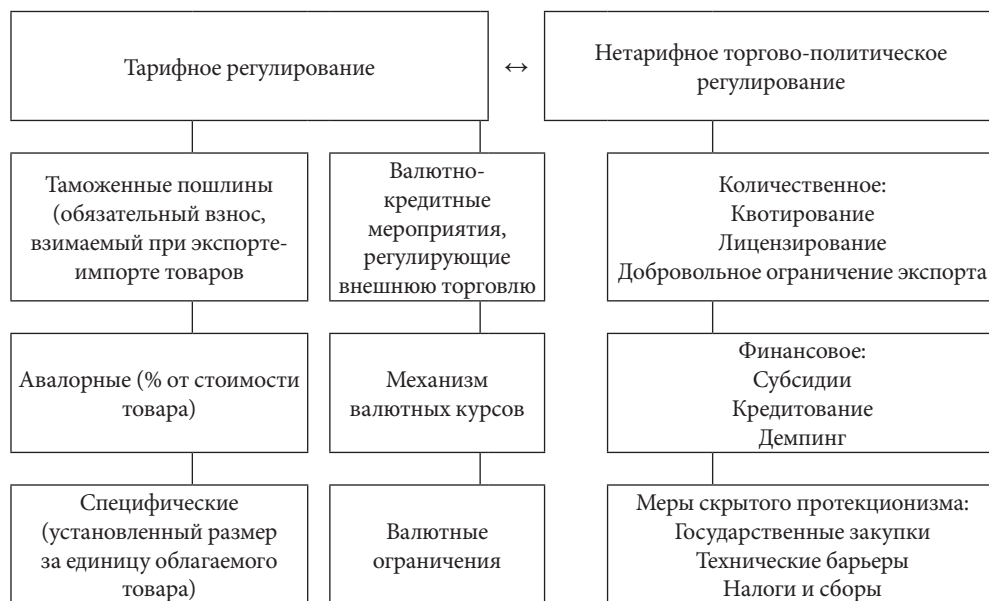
Тарифное регулирование

↔

Нетарифное торгово-политическое регулирование

Таможенные пошлины (обязательный взнос, взимаемый при экспорте-импорте товаров

Валютно-кредитные мероприятия, регулирующие внешнюю торговлю

Количественное:
Квотирование
Лицензирование
Добровольное ограничение экспорта

Авалорные (% от стоимости товара)

Механизм валютных курсов

Финансовое:
Субсидии
Кредитование
Демпинг

Специфические (установленный размер за единицу облагаемого товара)

Валютные ограничения

Меры скрытого протекционизма:
Государственные закупки
Технические барьеры
Налоги и сборы